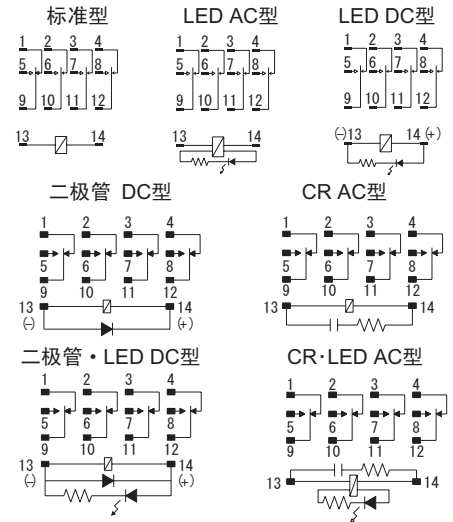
标准型

1 2 3 4
5 6 7 8
9 10 11 12
13 14

LED AC型

1 2 3 4
5 6 7 8
9 10 11 12
13 14

LED DC型

1 2 3 4
5 6 7 8
9 10 11 12
(-)13 14(+)

二极管 DC型

1 2 3 4
5 6 7 8
9 10 11 12
13 14
(-) (+)

CR AC型

1 2 3 4
5 6 7 8
9 10 11 12
13 14

二极管・LED DC型

1 2 3 4
5 6 7 8
9 10 11 12
13 14
(-) (+)

CR·LED AC型

1 2 3 4
5 6 7 8
9 10 11 12
13 14